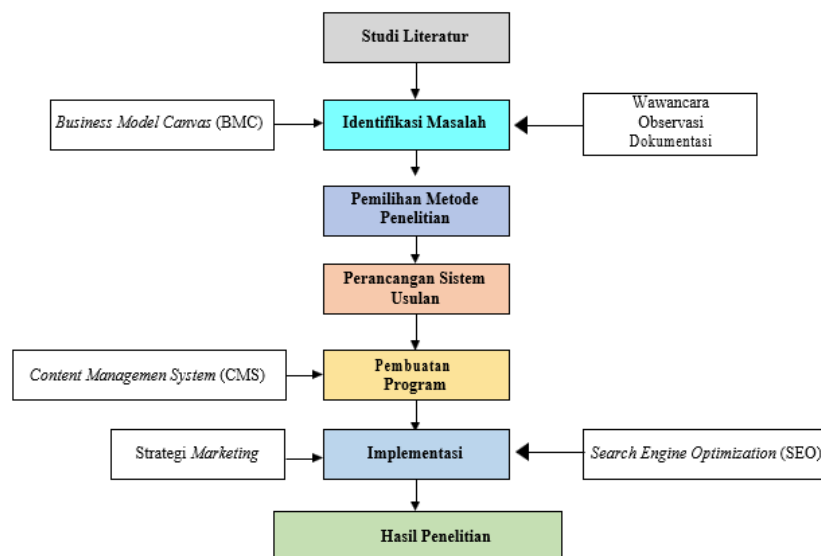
Studi Literatur

*Business Model Canvas* (BMC)

Identifikasi Masalah

Wawancara
Observasi
Dokumentasi

Pemilihan Metode Penelitian

Perancangan Sistem Usulan

*Content Managemen System* (CMS)

Pembuatan Program

Strategi *Marketing*

Implementasi

*Search Engine Optimization* (SEO)

Hasil Penelitian